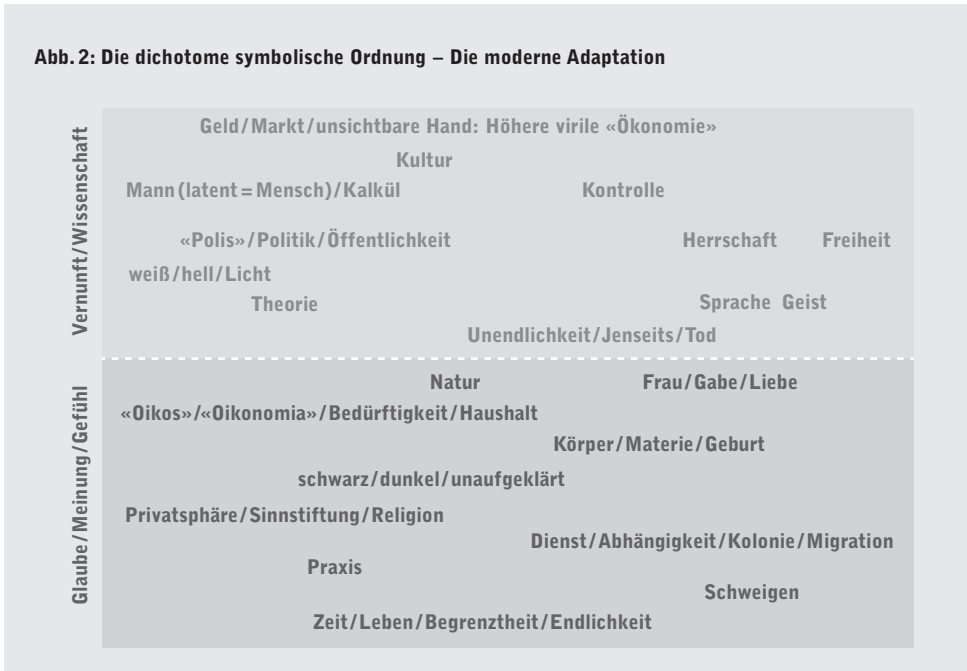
Abb. 2: Die dichotome symbolische Ordnung – Die moderne Adaptation

Vernunft/Wissenschaft

Geld/Markt/unsichtbare Hand: Höhere virile «Ökonomie»

Kultur

Mann (latent = Mensch)/Kalkül

Kontrolle

«Polis»/Politik/Öffentlichkeit

Herrschaft

Freiheit

weiß/hell/Licht

Theorie

Sprache Geist

Unendlichkeit/Jenseits/Tod

Glaube/Meinung/Gefühl

Natur

Frau/Gabe/Liebe

«Oikos»/«Oikonomia»/Bedürftigkeit/Haushalt

Körper/Materie/Geburt

schwarz/dunkel/unaufgeklärt

Privatsphäre/Sinnstiftung/Religion

Dienst/Abhängigkeit/Kolonie/Migration

Praxis

Schweigen

Zeit/Leben/Begrenztheit/Endlichkeit